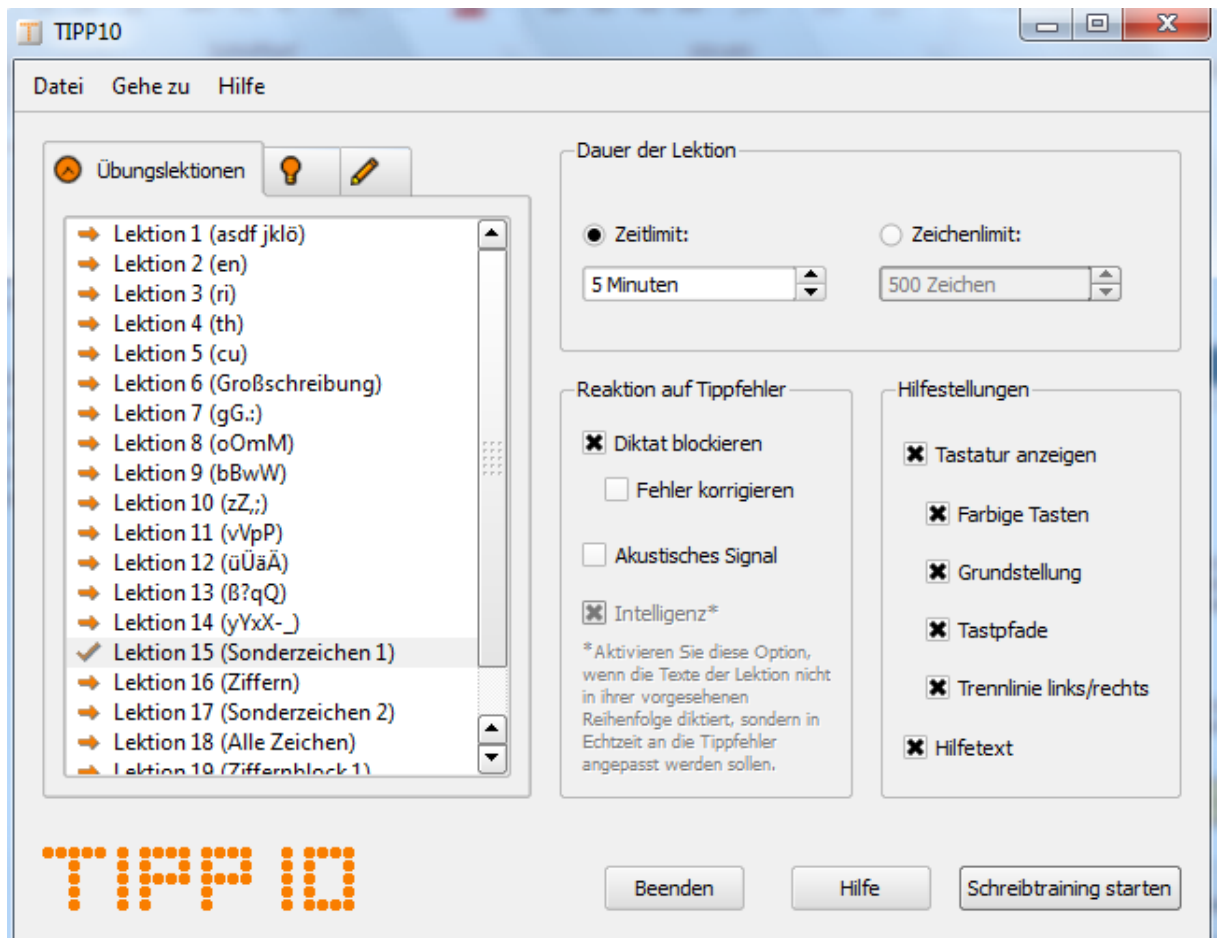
TIPP10

Datei Gehe zu Hilfe

Übungslektionen

Lektion 1 (asdf jklö)
Lektion 2 (en)
Lektion 3 (ri)
Lektion 4 (th)
Lektion 5 (cu)
Lektion 6 (Großschreibung)
Lektion 7 (gG.:)
Lektion 8 (oOmM)
Lektion 9 (bBwW)
Lektion 10 (zZ,;)
Lektion 11 (vVpP)
Lektion 12 (üÜäÄ)
Lektion 13 (ß?qQ)
Lektion 14 (yYxX-_)
Lektion 15 (Sonderzeichen 1)
Lektion 16 (Ziffern)
Lektion 17 (Sonderzeichen 2)
Lektion 18 (Alle Zeichen)
Lektion 19 (Ziffernblock 1)

Dauer der Lektion

Zeitlimit:
5 Minuten
Zeichenlimit:
500 Zeichen

Reaktion auf Tippfehler

Diktat blockieren
Fehler korrigieren
Akustisches Signal
Intelligenz*
*Aktivieren Sie diese Option, wenn die Texte der Lektion nicht in ihrer vorgesehenen Reihenfolge diktiert, sondern in Echtzeit an die Tippfehler angepasst werden sollen.

Hilfestellungen

Tastatur anzeigen
Farbige Tasten
Grundstellung
Tastpfade
Trennlinie links/rechts
Hilfetext

TIPP10

Beenden
Hilfe
Schreibtraining starten